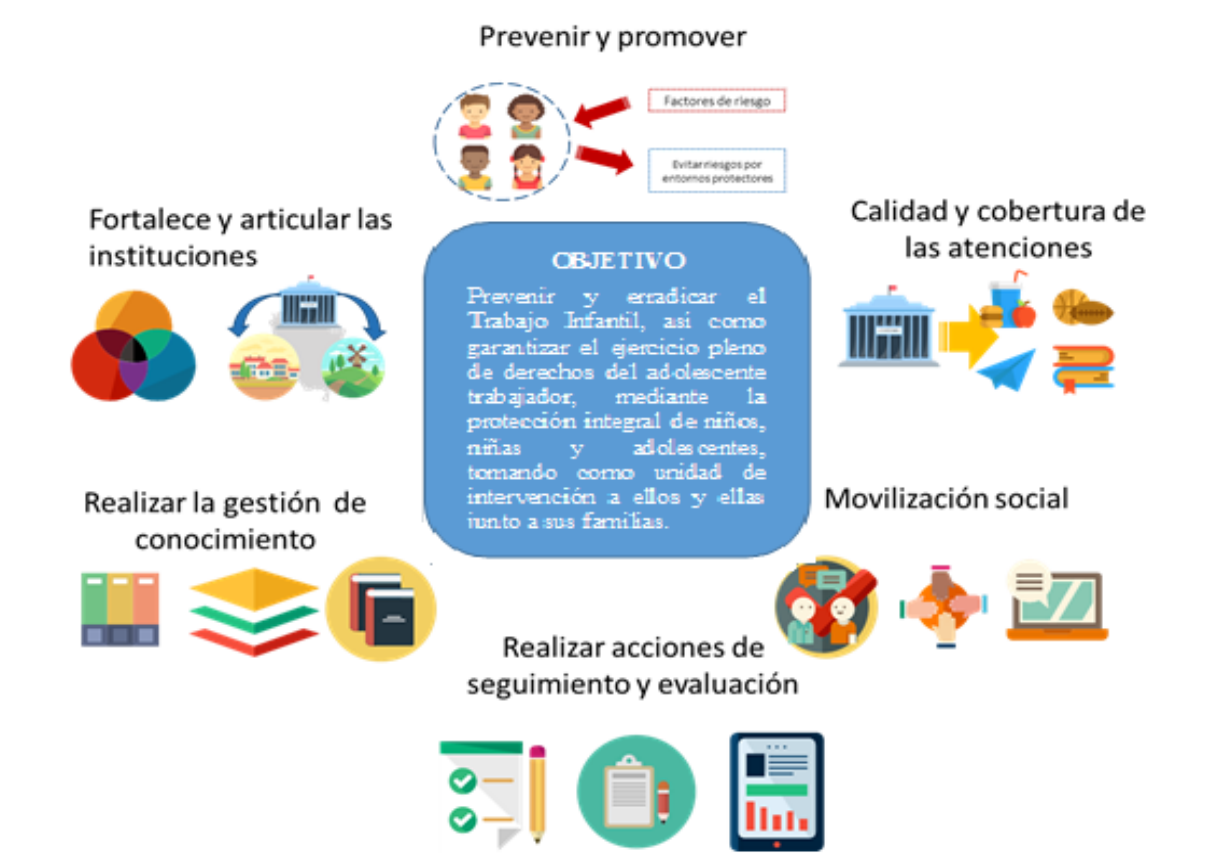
Prevenir y promover

Factores de riesgo

Evitar riesgos por entornos protectores

Fortalece y articular las instituciones

Calidad y cobertura de las atenciones

OBJETIVO

Prevenir y erradicar el Trabajo Infantil, así como garantizar el ejercicio pleno de derechos del adolescente trabajador, mediante la protección integral de niños, niñas y adolescentes, tomando como unidad de intervención a ellos y ellas junto a sus familias.

Realizar la gestión de conocimiento

Movilización social

Realizar acciones de seguimiento y evaluación